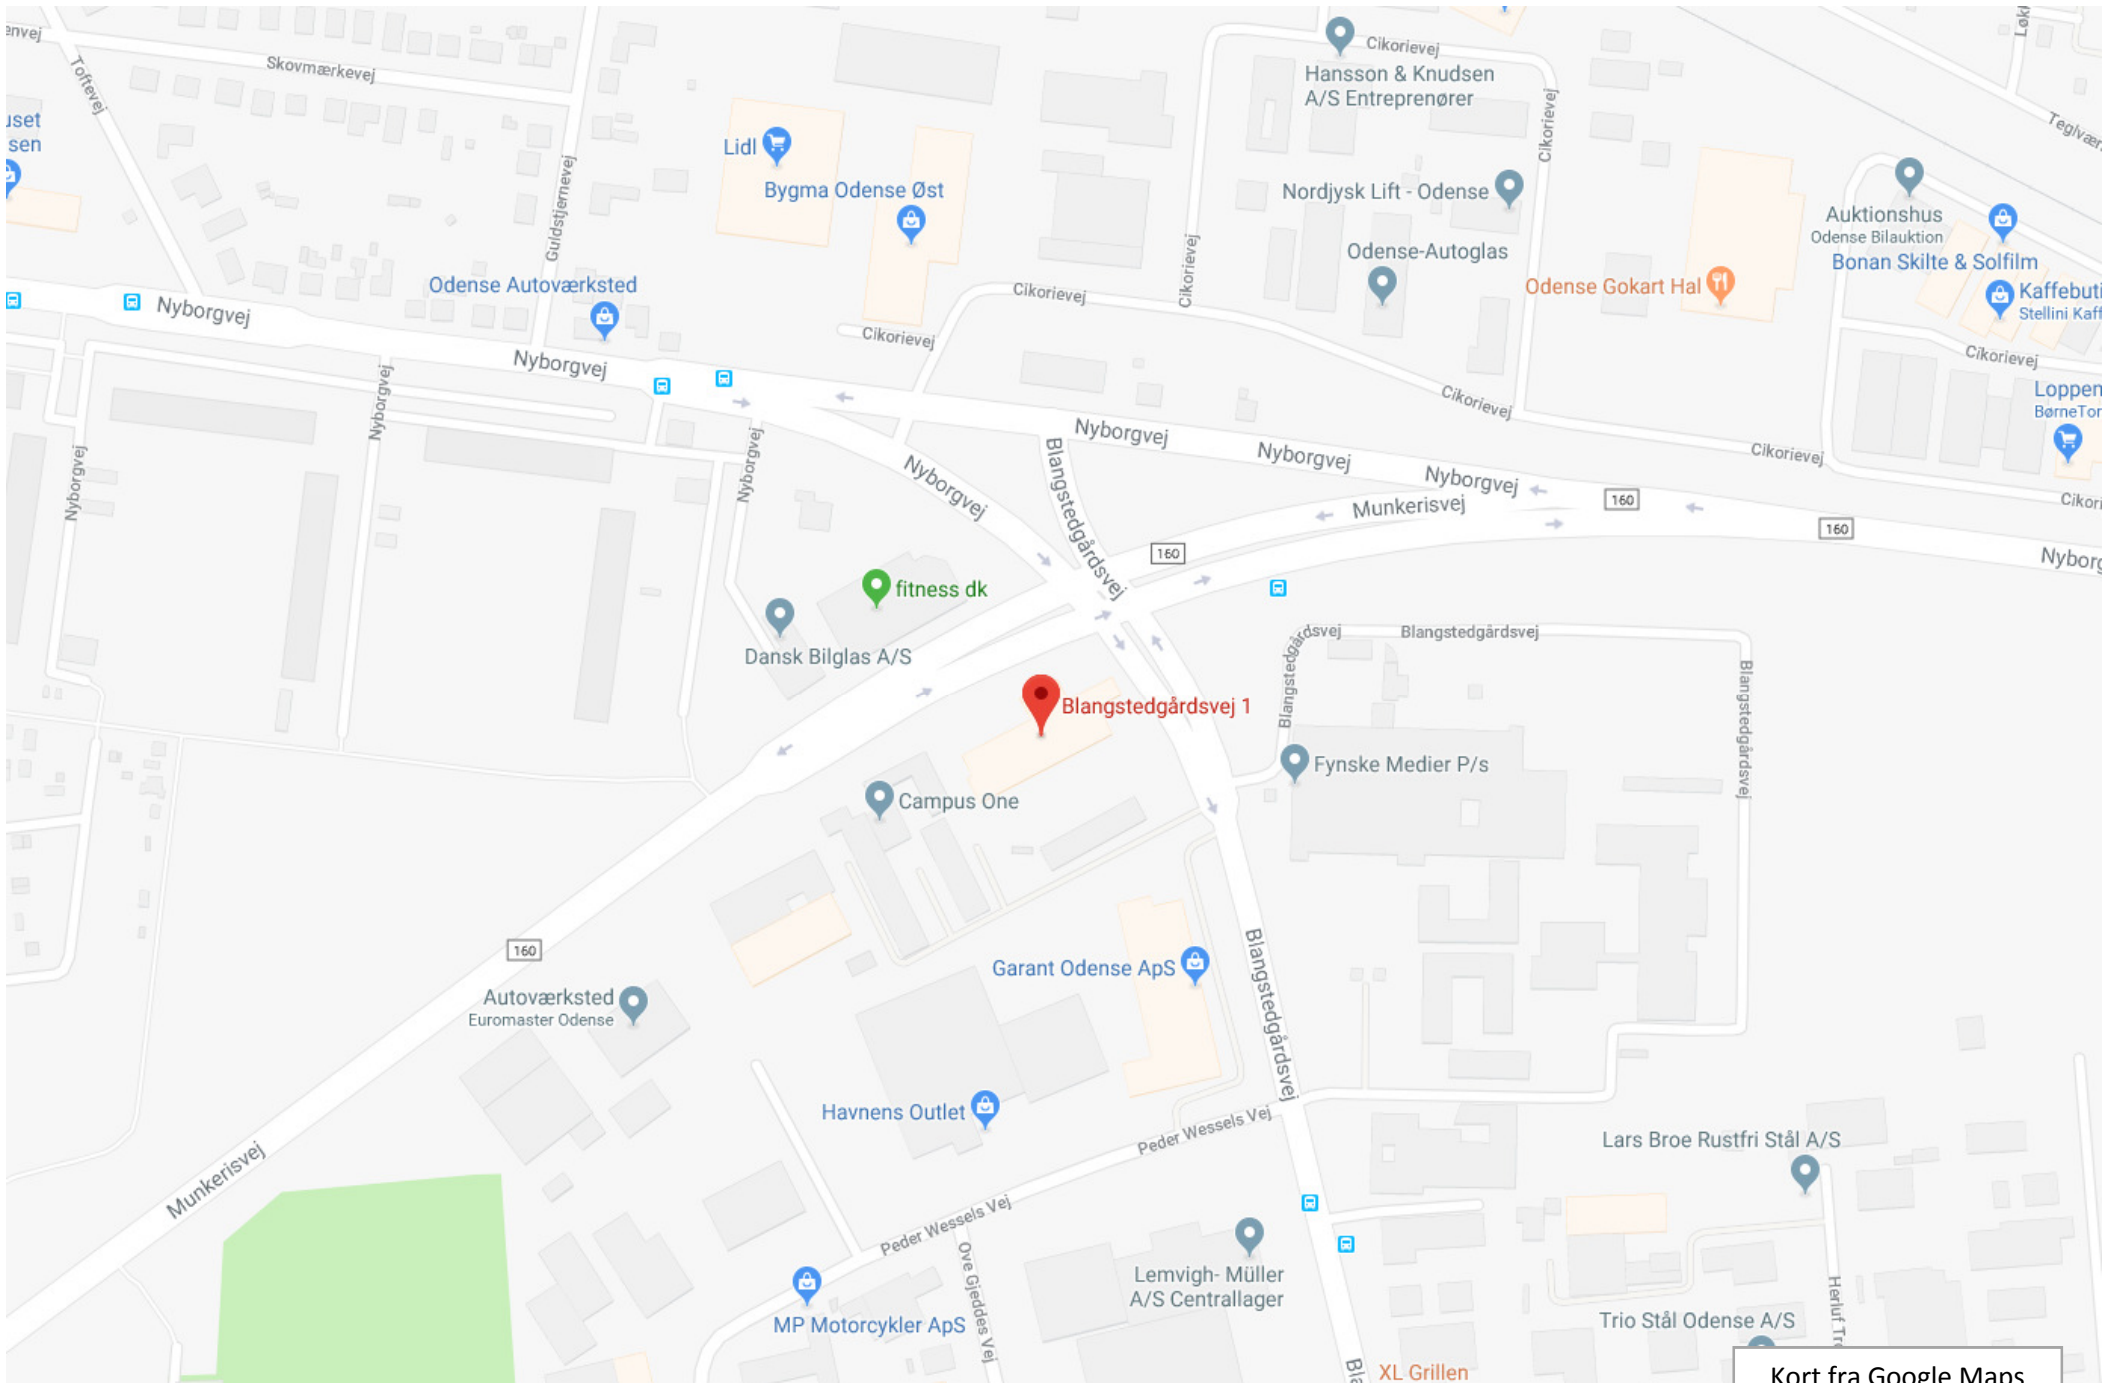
envej
Skovmærkevej
Toftevej
uset
sen
Lidl
Bygma Odense Øst
Guldstjernevej
Cikorievej
Hansson & Knudsen
A/S Entreprenører
Cikorievej
Nordjysk Lift - Odense
Odense-Autoglas
Auktionshus
Odense Bilauktion
Bonan Skilte & Solfilm
Kaffebuti
Stellini Kaff
Teglvær
Odense Gokart Hal
Odense Autoværksted
Nyborgvej
Nyborgvej
Cikorievej
Cikorievej
Cikorievej
Cikorievej
Cikorievej
Cikorievej
Loppen
BørneTor
Nyborgvej
Nyborgvej
Nyborgvej
Nyborgvej
Nyborgvej
Nyborgvej
Nyborgvej
Nyborgvej
Blangstedgårdsvej
Munkerisvej
160
160
160
Nyborg
fitness dk
Dansk Bilglas A/S
Blangstedgårdsvej
Blangstedgårdsvej
Blangstedgårdsvej
Blangstedgårdsvej 1
Fynske Medier P/s
Campus One
160
Garant Odense ApS
Blangstedgårdsvej
Autoværksted
Euromaster Odense
Havnens Outlet
Peder Wessels Vej
Lars Broe Rustfri Stål A/S
Munkerisvej
Peder Wessels Vej
Ove Gjeddes Vej
Lemvigh- Müller
A/S Centrallager
MP Motorcykler ApS
Trio Stål Odense A/S
Herluf Tr
XL Grillen
Bla
Kort fra Google Maps